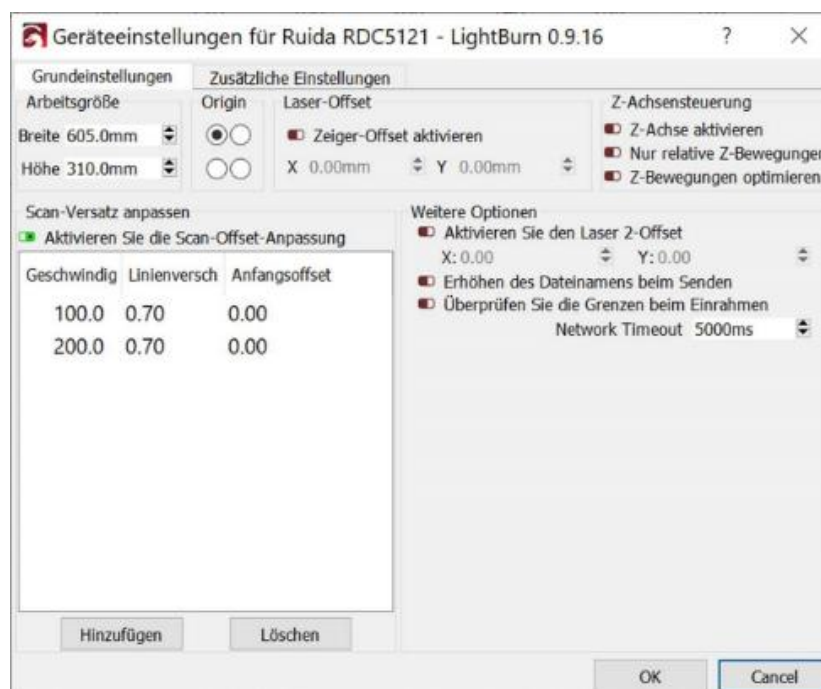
Geräteeinstellungen für Ruida RDC5121 - LightBurn 0.9.16 ? ×

Grundeinstellungen | Zusätzliche Einstellungen

Arbeitsgröße
Breite 605.0mm
Höhe 310.0mm

Origin

Laser-Offset
Zeiger-Offset aktivieren
X 0.00mm Y 0.00mm

Z-Achsensteuerung
Z-Achse aktivieren
Nur relative Z-Bewegunger
Z-Bewegungen optimieren

Scan-Versatz anpassen
Aktivieren Sie die Scan-Offset-Anpassung

| Geschwindig | Linienversch | Anfangsoffset |
|---|---|---|
| 100.0 | 0.70 | 0.00 |
| 200.0 | 0.70 | 0.00 |

Hinzufügen Löschen

Weitere Optionen
Aktivieren Sie den Laser 2-Offset
X: 0.00 Y: 0.00
Erhöhen des Dateinamens beim Senden
Überprüfen Sie die Grenzen beim Einrahmen
Network Timeout 5000ms

OK Cancel